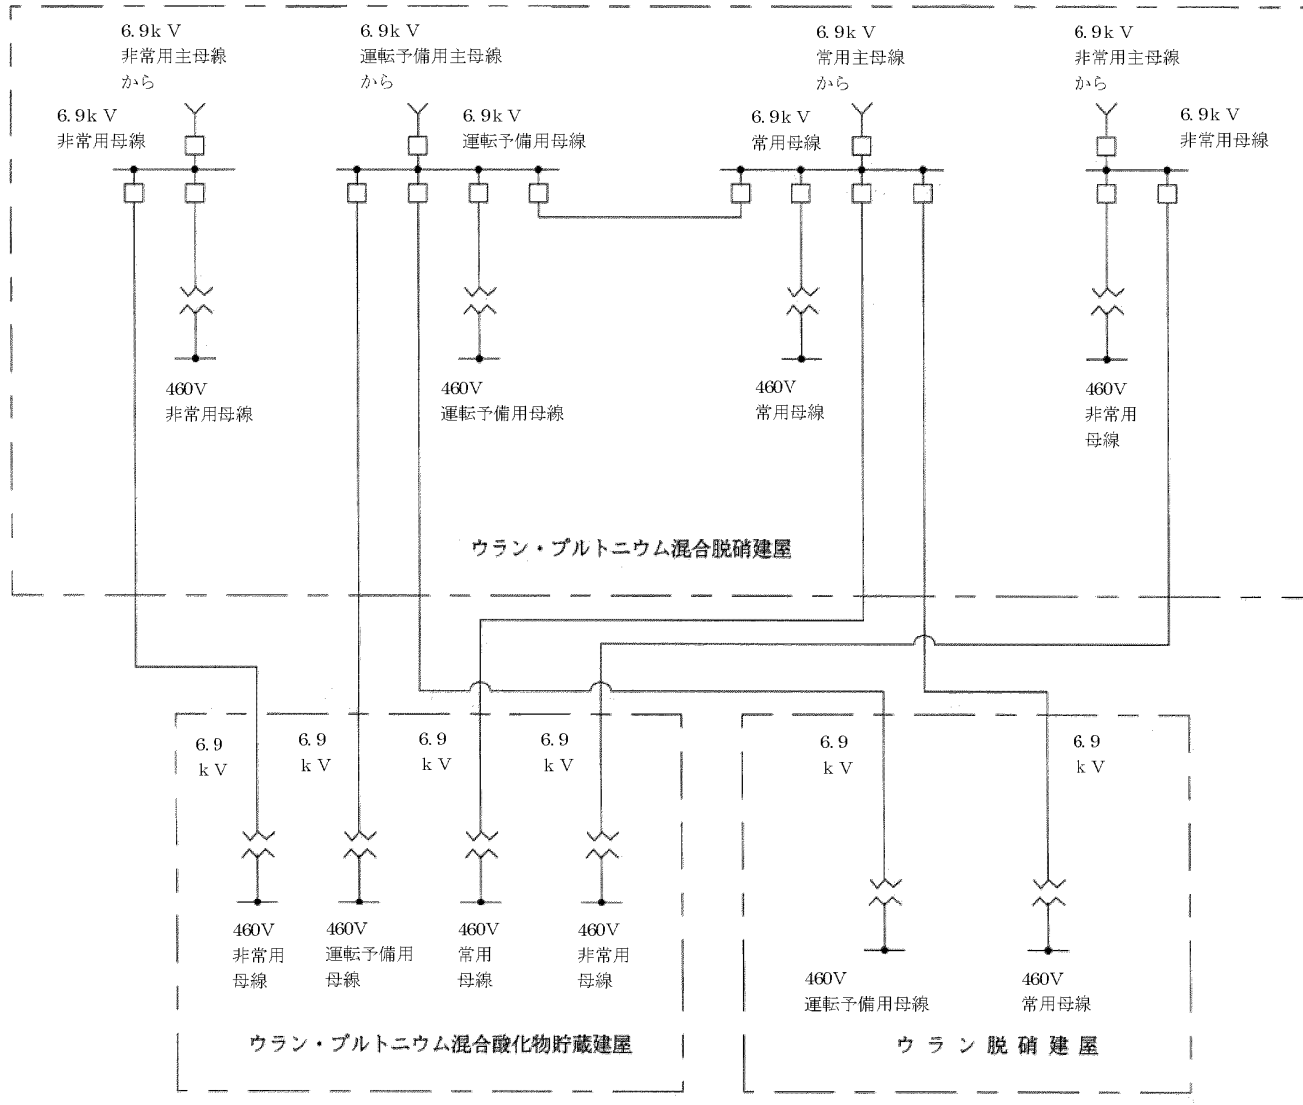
6.9kV
非常用主母線
から

6.9kV
運転予備用主母線
から

6.9kV
常用主母線
から

6.9kV
非常用主母線
から

6.9kV
非常用母線

6.9kV
運転予備用母線

6.9kV
常用母線

6.9kV
非常用母線

460V
非常用母線

460V
運転予備用母線

460V
常用母線

460V
非常用
母線

ウラン・プルトニウム混合脱硝建屋

6.9
kV

6.9
kV

6.9
kV

6.9
kV

6.9
kV

6.9
kV

460V
非常用
母線

460V
運転予備用
母線

460V
常用
母線

460V
非常用
母線

460V
運転予備用母線

460V
常用母線

ウラン・プルトニウム混合酸化物貯蔵建屋

ウラン脱硝建屋